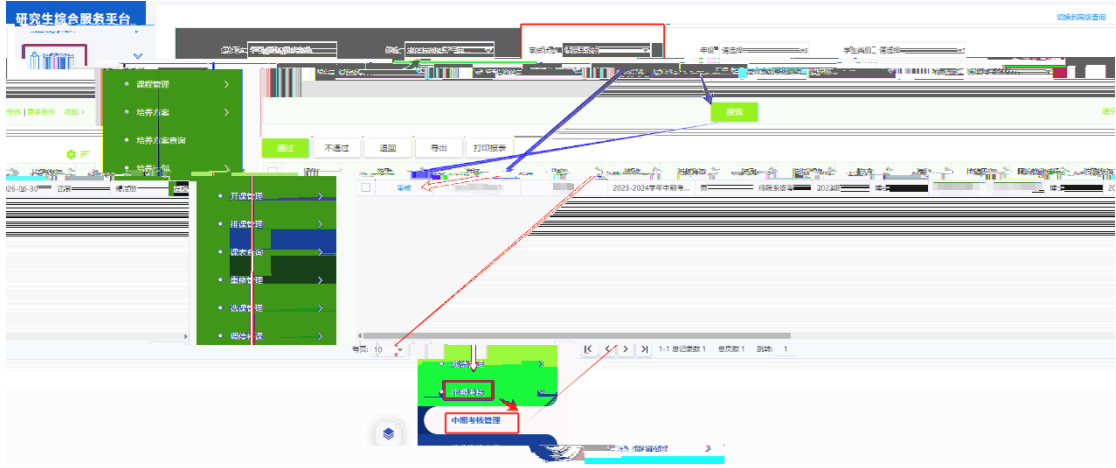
研究生综合服务平台

切换到高级查询

课程管理

培养方案

培养方案查询

开课管理

排课管理

课表查询

重修管理

选课管理

调停补课

搜索

通过

不通过

退回

导出

打印报表

审核

2023-2024学年中期考

每页: 10

1-1 总记录数 1 总页数 1 跳转: 1

中期考核

中期考核管理